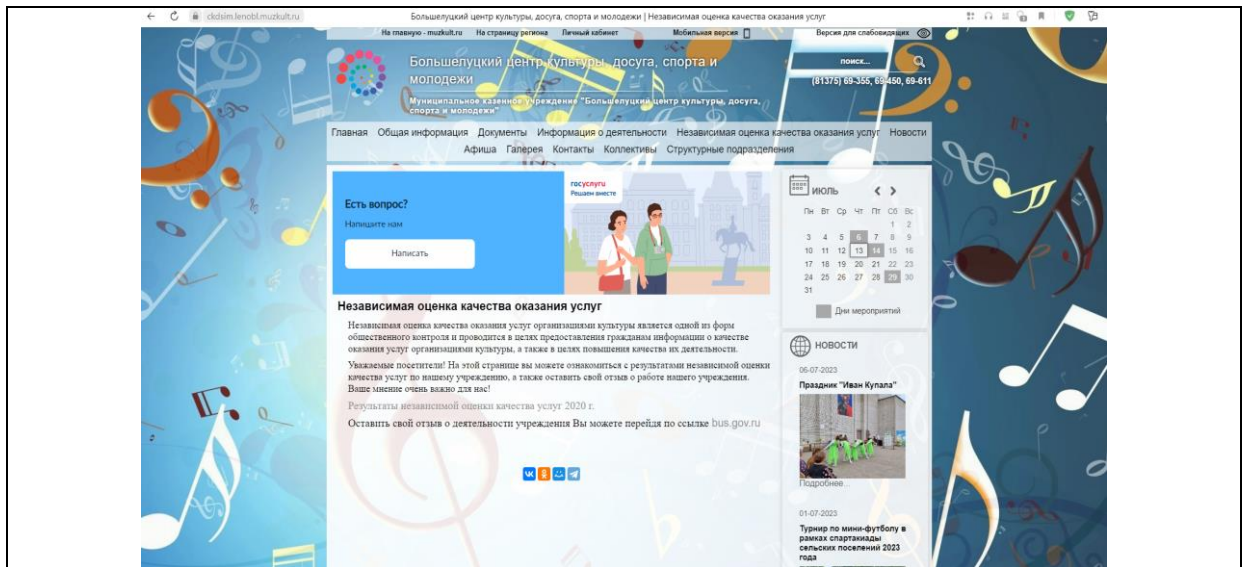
ckdsim.lenobl.muzkult.ru

Большелуцкий центр культуры, досуга, спорта и молодежи | Независимая оценка качества оказания услуг

На главную - muzkult.ru На страницу региона Личный кабинет Мобильная версия Версия для слабовидящих

Большелуцкий центр культуры, досуга, спорта и молодежи

Муниципальное казенное учреждение "Большелуцкий центр культуры, досуга, спорта и молодежи"

поиск...

(81375) 69-355, 69-450, 69-611

Главная Общая информация Документы Информация о деятельности Независимая оценка качества оказания услуг Новости Афиша Галерея Контакты Коллективы Структурные подразделения

Есть вопрос?

Напишите нам

Написать

госуслуги
Решаем вместе

Независимая оценка качества оказания услуг

Независимая оценка качества оказания услуг организациями культуры является одной из форм общественного контроля и проводится в целях предоставления гражданам информации о качестве оказания услуг организациями культуры, а также в целях повышения качества их деятельности.

Уважаемые посетители! На этой странице вы можете ознакомиться с результатами независимой оценки качества услуг по нашему учреждению, а также оставить свой отзыв о работе нашего учреждения. Ваше мнение очень важно для нас!

Результаты независимой оценки качества услуг 2020 г.

Оставить свой отзыв о деятельности учреждения Вы можете перейдя по ссылке bus.gov.ru

ИЮЛЬ

| Пн | Вт | Ср | Чт | Пт | Сб | Вс |
|---|---|---|---|---|---|---|
| | | | | | 1 | 2 |
| 3 | 4 | 5 | 6 | 7 | 8 | 9 |
| 10 | 11 | 12 | 13 | 14 | 15 | 16 |
| 17 | 18 | 19 | 20 | 21 | 22 | 23 |
| 24 | 25 | 26 | 27 | 28 | 29 | 30 |
| 31 | | | | | | |

Дни мероприятий

НОВОСТИ

06-07-2023

Праздник "Иван Купала"

Подробнее...

01-07-2023

Турнир по мини-футболу в рамках спартакиады сельских поселений 2023 года